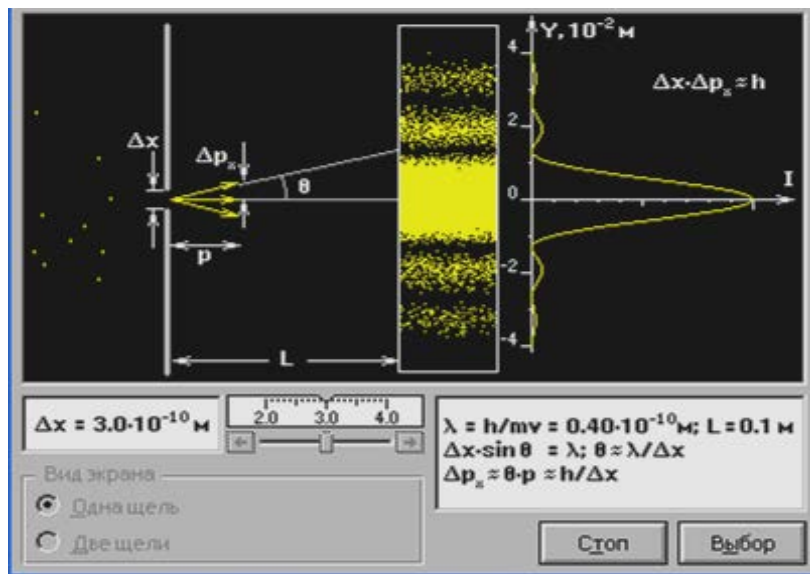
Y, $10^{-2}$ м

4

2

0

-2

-4

I

$\Delta x \cdot \Delta p_x \approx h$

$\Delta x$

$\Delta p_x$

$\theta$

p

L

$\Delta x = 3.0 \cdot 10^{-10}$ м

2.0 3.0 4.0

$\lambda = h/mv = 0.40 \cdot 10^{-10}$ м; L = 0.1 м
$\Delta x \cdot \sin\theta = \lambda$; $\theta \approx \lambda/\Delta x$
$\Delta p_x \approx \theta \cdot p \approx h/\Delta x$

Вид экрана

Одна щель

Две щели

Стоп

Выбор